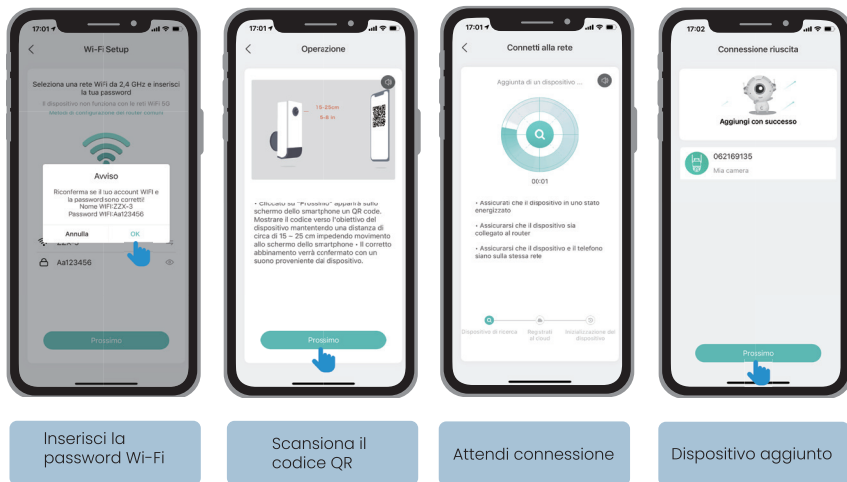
17:01

Wi-Fi Setup

Seleziona una rete WiFi da 2,4 GHz e inserisci la tua password

Il dispositivo non funziona con le reti WiFi 5G

Metodi di configurazione del router comuni

Avviso

Riconferma se il tuo account WiFi e la password sono corretti!
Nome WiFi:ZZX-3
Password WiFi:Aa123456

Annulla

OK

ZZX-3

Aa123456

Prossimo

17:01

Operazione

15-25cm
6-8 in

• Cliccate su "Prossimo" apparirà sullo schermo dello smartphone un QR code. Mostrare il codice verso l'obiettivo del dispositivo mantenendo una distanza di circa di 15 ~ 25 cm impedendo movimento allo schermo dello smartphone • Il corretto abbinamento verrà confermato con un suono proveniente dal dispositivo.

Prossimo

17:01

Connetti alla rete

Aggiunta di un dispositivo ...

00:01

• Assicurati che il dispositivo in uno stato energizzato

• Assicurarsi che il dispositivo sia collegato al router

• Assicurarsi che il dispositivo e il telefono siano sulla stessa rete

Dispositivo di ricerca

Registrati al cloud

Inizializzazione del dispositivo

17:02

Connessione riuscita

Aggiungi con successo

062169135

Mia camera

Prossimo

Inserisci la password Wi-Fi

Scansiona il codice QR

Attendi connessione

Dispositivo aggiunto